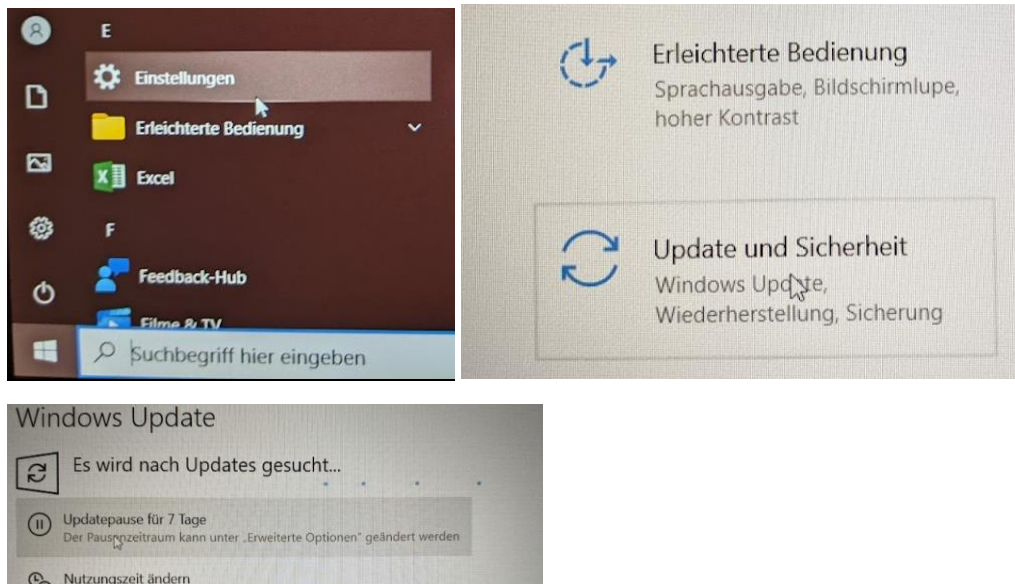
E

Einstellungen

Erleichterte Bedienung

Excel

F

Feedback-Hub

Filme & TV

Suchbegriff hier eingeben

Erleichterte Bedienung
Sprachausgabe, Bildschirmlupe, hoher Kontrast

Update und Sicherheit
Windows Update, Wiederherstellung, Sicherung

Windows Update

Es wird nach Updates gesucht...

Updatepause für 7 Tage
Der Pausenzeitraum kann unter „Erweiterte Optionen" geändert werden

Nutzungszeit ändern